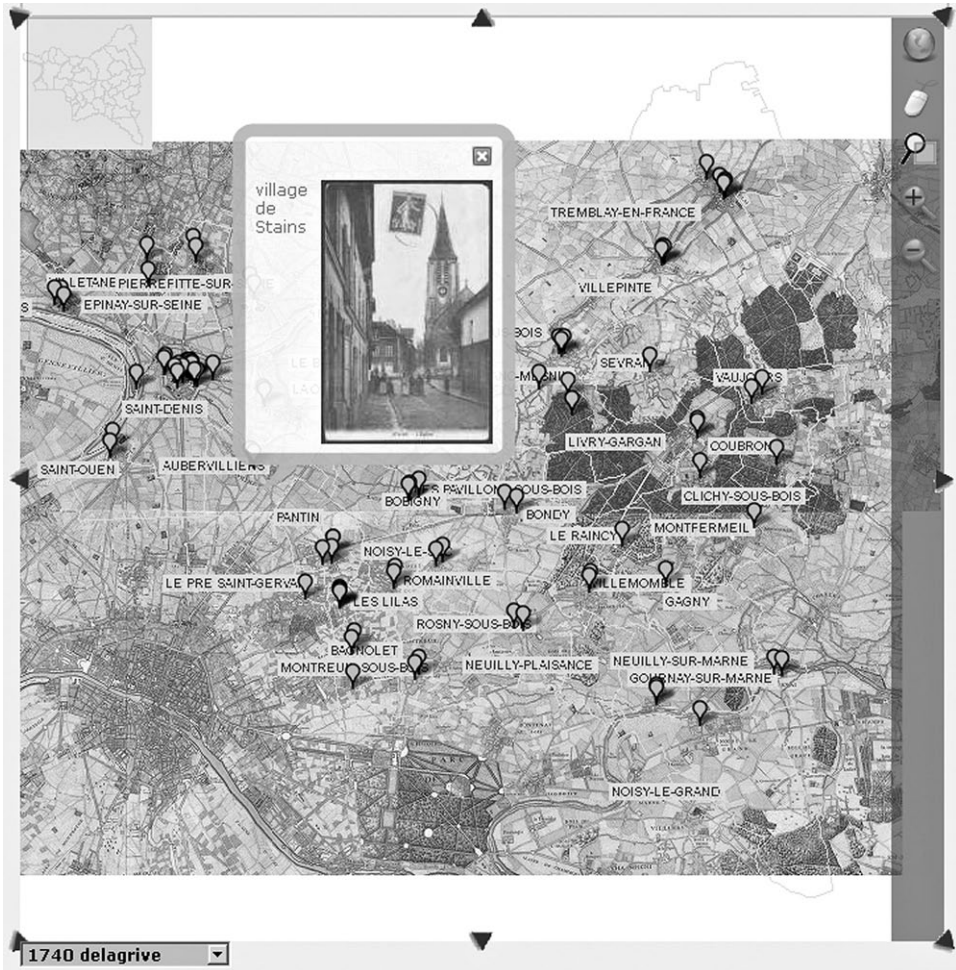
village de Stains

TREMBLAY-EN-FRANCE
VILLETANE
PIERREFITTE-SUR-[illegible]
EPINAY-SUR-SEINE
VILLEPINTE
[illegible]BOIS
SEVRAN
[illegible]-M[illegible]
VAUJOURS
SAINT-DENIS
LIVRY-GARGAN
COUBRON
SAINT-OUEN
AUBERVILLIERS
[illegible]S PAVILLONS-SOUS-BOIS
BOBIGNY
CLICHY-SOUS-BOIS
BONDY
PANTIN
MONTFERMEIL
LE RAINCY
NOISY-LE-S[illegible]
ROMAINVILLE
VILLEMOMBLE
LE PRE SAINT-GERV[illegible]
LES LILAS
GAGNY
ROSNY-SOUS-BOIS
BAGNOLET
MONTREU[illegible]-SOUS-BOIS
NEUILLY-PLAISANCE
NEUILLY-SUR-MARNE
GOURNAY-SUR-MARNE
NOISY-LE-GRAND

1740 delagrive